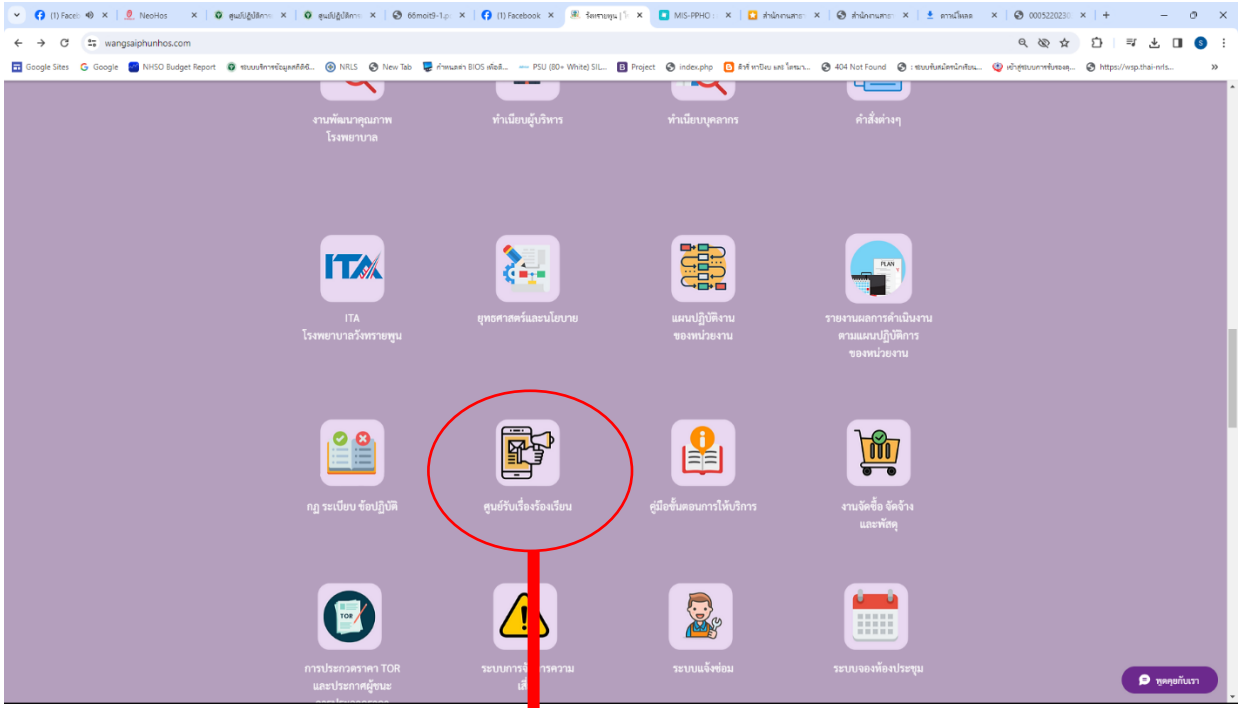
(1) Faceb | NeoHos | ศูนย์ปฏิบัติการ | ศูนย์ปฏิบัติการ | 66moit9-1.p | (1) Facebook | วังทรายพูน | MIS-PPHO | สำนักงานสาธา | สำนักงานสาธา | ดาวน์โหลด | 0005220230

wangsaiphunhos.com

Google Sites | Google | NHSO Budget Report | ระบบบริการข้อมูลสถิติ... | NRLS | New Tab | กำหนดค่า BIOS เพื่อติ... | PSU (80+ White) SIL... | Project | index.php | สิทธิ ทาบิณ และ โดนมา... | 404 Not Found | ระบบขับสมัครนักเรียน... | เข้าสู่ระบบการขับของดุ... | https://wsp.thai-nrls...

งานพัฒนาคุณภาพ โรงพยาบาล

ทำเนียบผู้บริหาร

ทำเนียบบุคลากร

คำสั่งต่างๆ

ITA

ITA โรงพยาบาลวังทรายพูน

ยุทธศาสตร์และนโยบาย

แผนปฏิบัติงาน ของหน่วยงาน

PLAN

รายงานผลการดำเนินงาน ตามแผนปฏิบัติการ ของหน่วยงาน

กฎ ระเบียบ ข้อปฏิบัติ

ศูนย์รับเรื่องร้องเรียน

คู่มือขั้นตอนการให้บริการ

งานจัดซื้อ จัดจ้าง และพัสดุ

TOR

การประกวดราคา TOR และประกาศผู้ชนะ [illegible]

ระบบการจั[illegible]การความเสี่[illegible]

ระบบแจ้งซ่อม

ระบบจองห้องประชุม

พูดคุยกับเรา